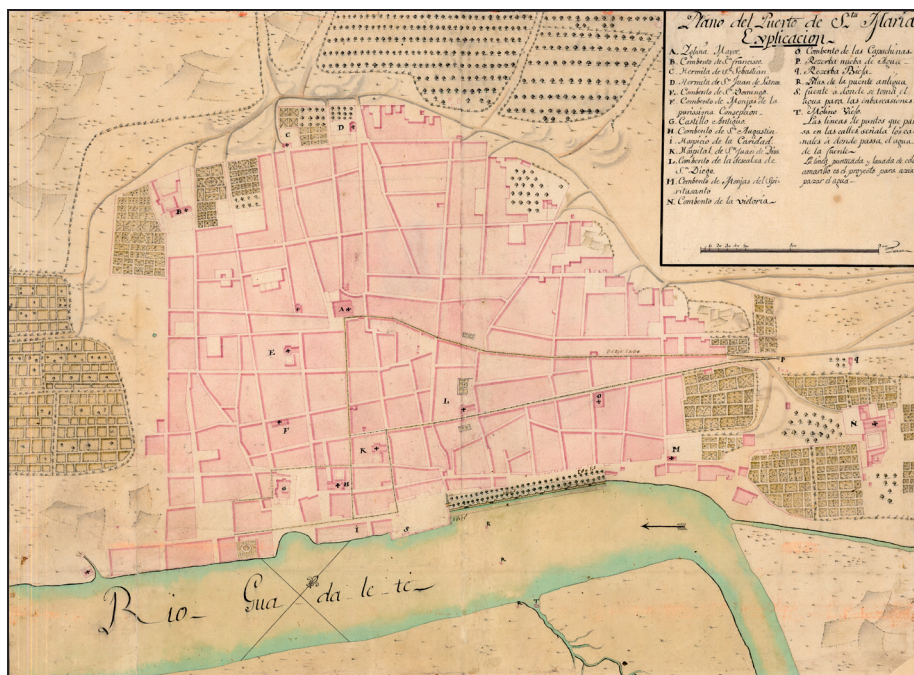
Plano del Puerto de Sta. Maria
Explicacion

A. Iglesia Mayor.
B. Combento de Sn. Francisco.
C. Hermita de Sn. Sebastian.
D. Hermita de Sn. Juan de Letran.
E. Combento de Sto. Domingo.
F. Combento de Monjas de la purisima Concepcion.
G. Castillo Antiguo.
H. Combento de Sn. Agustin.
I. Hospicio de la Caridad.
K. Hospital de Sn. Juan de Dios.
L. Combento de la Descalsez de Sn. Diego.
M. Combento de Monjas del Espiritusanto.
N. Combento de la Victoria.
O. Combento de las Capuchinas.
P. Recorta micha de Agua.
Q. Recorta Baja.
R. Pilas de la puente antigua.
S. Puente a donde se toma el agua para las embarcaciones.
T. Molino Viejo.
Las lineas de puntos que pasa en las calles seriala los canales a donde passa el agua de la fuente.
La linea punteada y lavada de color amarillo es el proyecto para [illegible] pazar el agua.

A
B
C
D
E
F
G
H
I
K
L
M
N
O
P
Q
R
S

Rio Gua da le te